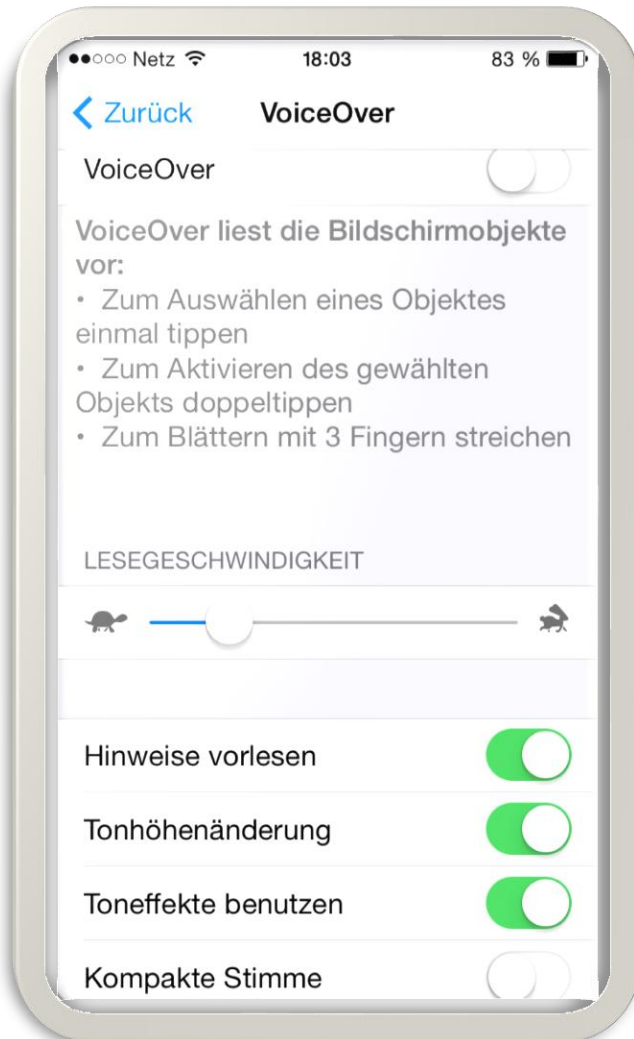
●●○○○ Netz 18:03 83 %

Zurück VoiceOver

VoiceOver

VoiceOver liest die Bildschirmobjekte vor:
• Zum Auswählen eines Objektes einmal tippen
• Zum Aktivieren des gewählten Objekts doppeltippen
• Zum Blättern mit 3 Fingern streichen

LESEGESCHWINDIGKEIT

Hinweise vorlesen

Tonhöhenänderung

Toneffekte benutzen

Kompakte Stimme